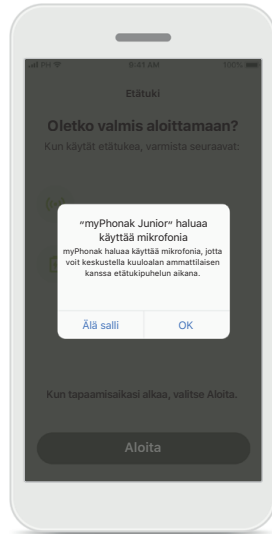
9:41 AM

100%

Etätuki

Oletko valmis aloittamaan?

Kun käytät etätukea, varmista seuraavat:

"myPhonak Junior" haluaa käyttää mikrofonia

myPhonak haluaa käyttää mikrofonia, jotta voit keskustella kuuloalan ammattilaisen kanssa etätukipuhelun aikana.

Älä salli

OK

Kun tapaamisaikasi alkaa, valitse Aloita.

Aloita